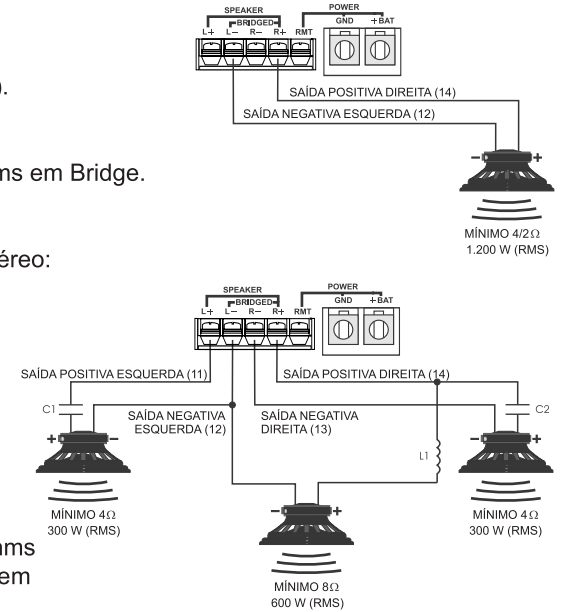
SPEAKER
BRIDGED
L+ L– R– R+ RMT
POWER
GND +BAT

).

SAÍDA POSITIVA DIREITA (14)
SAÍDA NEGATIVA ESQUERDA (12)

ms em Bridge.

– +

MÍNIMO 4/2Ω
1.200 W (RMS)

éreo:

SPEAKER
BRIDGED
L+ L– R– R+ RMT
POWER
GND +BAT

SAÍDA POSITIVA ESQUERDA (11)
SAÍDA POSITIVA DIREITA (14)
C1
SAÍDA NEGATIVA ESQUERDA (12)
SAÍDA NEGATIVA DIREITA (13)
C2
+ –
– +
L1

MÍNIMO 4Ω
300 W (RMS)

– +

MÍNIMO 4Ω
300 W (RMS)

ms
em

MÍNIMO 8Ω
600 W (RMS)